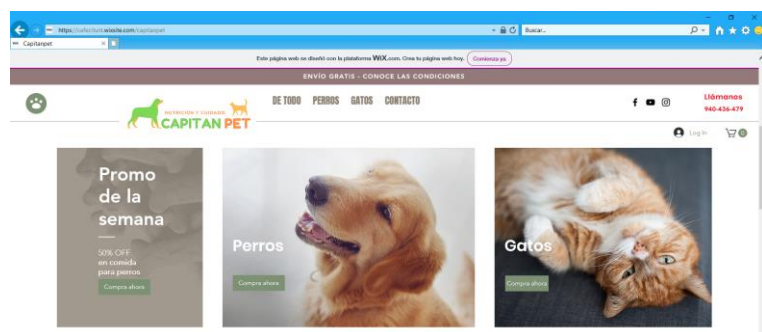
https://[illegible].wixsite.com/capitanpet

Buscar...

Capitanpet

Este página web se diseñó con la plataforma WIX.com. Crea tu página web hoy. Comienza ya

ENVÍO GRATIS - CONOCE LAS CONDICIONES

NUTRICIÓN Y CUIDADO
CAPITAN PET

DE TODO PERROS GATOS CONTACTO

Llámanos
940-436-479

Log In

0

Promo de la semana

50% OFF
en comida
para perros

Compra ahora

Perros

Compra ahora

Gatos

Compra ahora